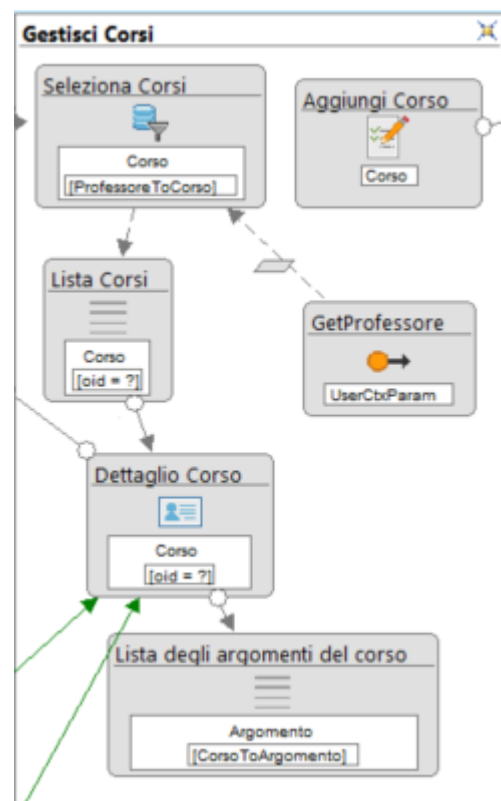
Gestisci Corsi

Seleziona Corsi
Corso
[ProfessoreToCorso]

Aggiungi Corso
Corso

Lista Corsi
Corso
[oid = ?]

GetProfessore
UserCtxParam

Dettaglio Corso
Corso
[oid = ?]

Lista degli argomenti del corso
Argomento
[CorsoToArgomento]